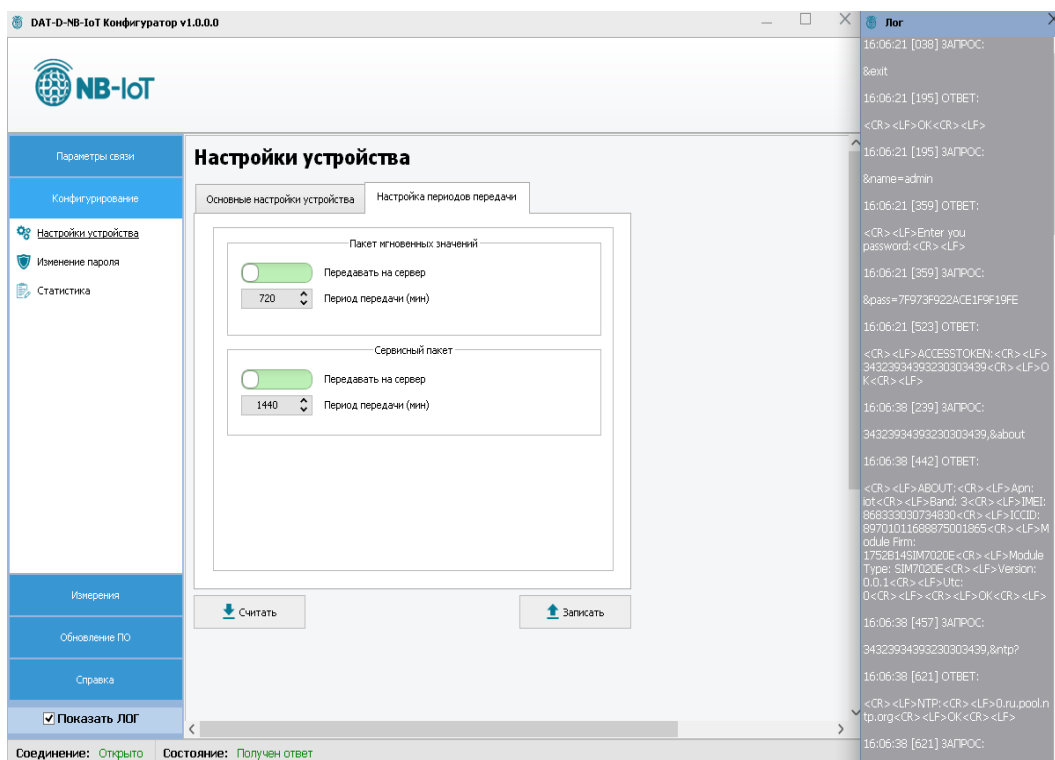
DAT-D-NB-IoT Конфигуратор v1.0.0.0

NB-IoT

Параметры связи

Конфигурирование

Настройки устройства

Изменение пароля

Статистика

Измерения

Обновление ПО

Справка

Показать ЛОГ

Настройки устройства

Основные настройки устройства

Настройка периодов передачи

Пакет мгновенных значений

Передавать на сервер

720

Период передачи (мин)

Сервисный пакет

Передавать на сервер

1440

Период передачи (мин)

Считать

Записать

Соединение: Открыто

Состояние: Получен ответ

Лог

16:06:21 [038] ЗАПРОС:

&exit

16:06:21 [195] ОТВЕТ:

<CR><LF>OK<CR><LF>

16:06:21 [195] ЗАПРОС:

&name=admin

16:06:21 [359] ОТВЕТ:

<CR><LF>Enter you password:<CR><LF>

16:06:21 [359] ЗАПРОС:

&pass=7F973F922ACE1F9F19FE

16:06:21 [523] ОТВЕТ:

<CR><LF>ACCESSTOKEN:<CR><LF>34323934393230303439<CR><LF>OK<CR><LF>

16:06:38 [239] ЗАПРОС:

34323934393230303439,&about

16:06:38 [442] ОТВЕТ:

<CR><LF>ABOUT:<CR><LF>Apn: iot<CR><LF>Band: 3<CR><LF>IMEI: 868333030734830<CR><LF>ICCID: 89701011688875001865<CR><LF>Module Firm: 1752B14SIM7020E<CR><LF>Module Type: SIM7020E<CR><LF>Version: 0.0.1<CR><LF>Utc: 0<CR><LF><CR><LF>OK<CR><LF>

16:06:38 [457] ЗАПРОС:

34323934393230303439,&ntp?

16:06:38 [621] ОТВЕТ:

<CR><LF>NTP:<CR><LF>0.ru.pool.ntp.org<CR><LF>OK<CR><LF>

16:06:38 [621] ЗАПРОС: